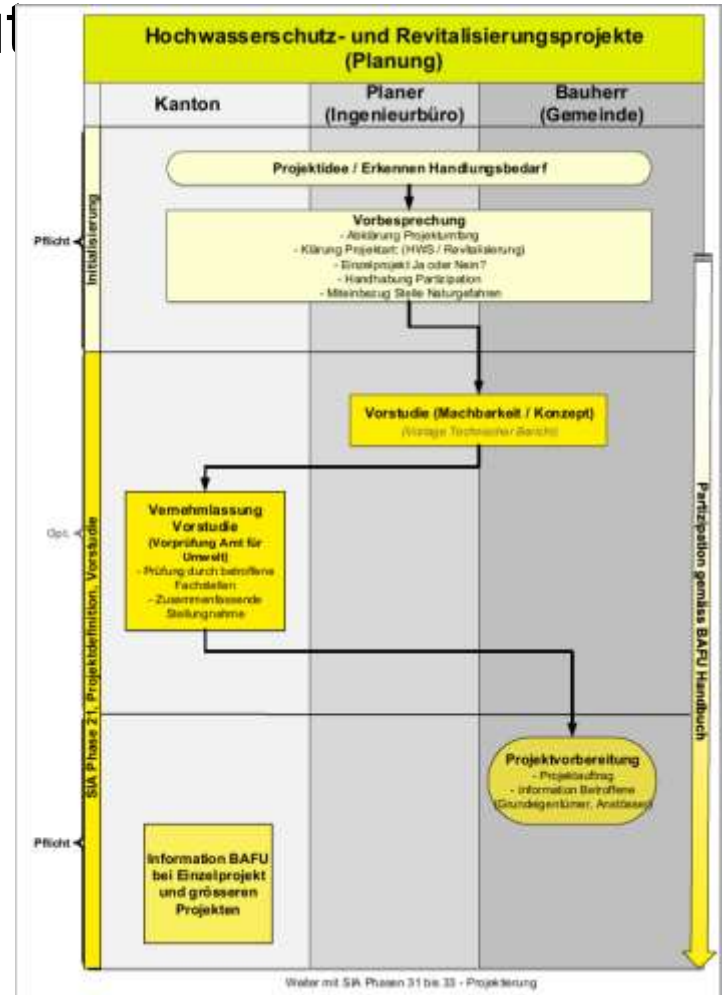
t

Hochwasserschutz- und Revitalisierungsprojekte (Planung)

Kanton

Planer (Ingenieurbüro)

Bauherr (Gemeinde)

Initialisierung

Pflicht

Projektidee / Erkennen Handlungsbedarf

Vorbesprechung
- Abklärung Projektumfang
- Klärung Projektart: (HWS / Revitalisierung)
- Einzelprojekt Ja oder Nein?
- Handhabung Partizipation
- Miteinbezug Stelle Naturgefahren

SIA Phase 21, Projektdefinition, Vorstudie

Vorstudie (Machbarkeit / Konzept)
(Vorlage Technischer Bericht)

Opt.

Vernehmlassung Vorstudie
(Vorprüfung Amt für Umwelt)
- Prüfung durch betroffene Fachstellen
- Zusammenfassende Stellungnahme

Partizipation gemäss BAFU Handbuch

Projektvorbereitung
- Projektauftrag
- Information Betroffene (Grundeigentümer, Anstösser)

Pflicht

Information BAFU bei Einzelprojekt und grösseren Projekten

Weiter mit SIA Phasen 31 bis 33 - Projektierung